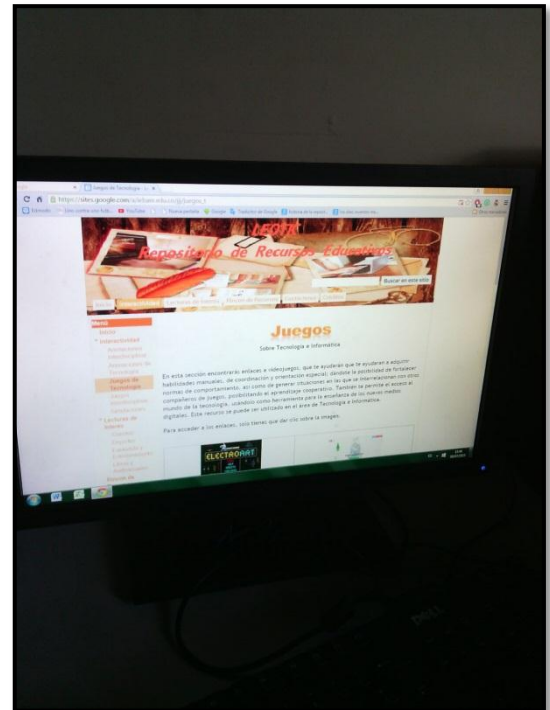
Juegos de Tecnología - I... ×

https://sites.google.com/a/lefom.edu.co/juegos/

YouTube

LEOTE

Repositorio de Recursos Educativos

Buscar en este sitio

Inicio

Menú

Interactividad

Juegos de Tecnología

Lecturas de Interés

Juegos

Sobre Tecnología e Informática

En esta sección encontraran enlaces a videojuegos, que te ayudarán que te ayuderan a adquirir habilidades manuales, de coordinación y orientación espacial, dándote la posibilidad de fortalecer normas de comportamiento, así como de generar situaciones en las que te interrelaciones con otros compañeros de juego, posibilitando el aprendizaje cooperativo. También te permite el acceso al mundo de la tecnología, usándolo como herramienta para la enseñanza de los nuevos medios digitales. Este recurso se puede ser utilizado en el área de Tecnología e Informática.

Para acceder a los enlaces, solo tienes que dar clic sobre la imagen.

ELECTROART

DELL